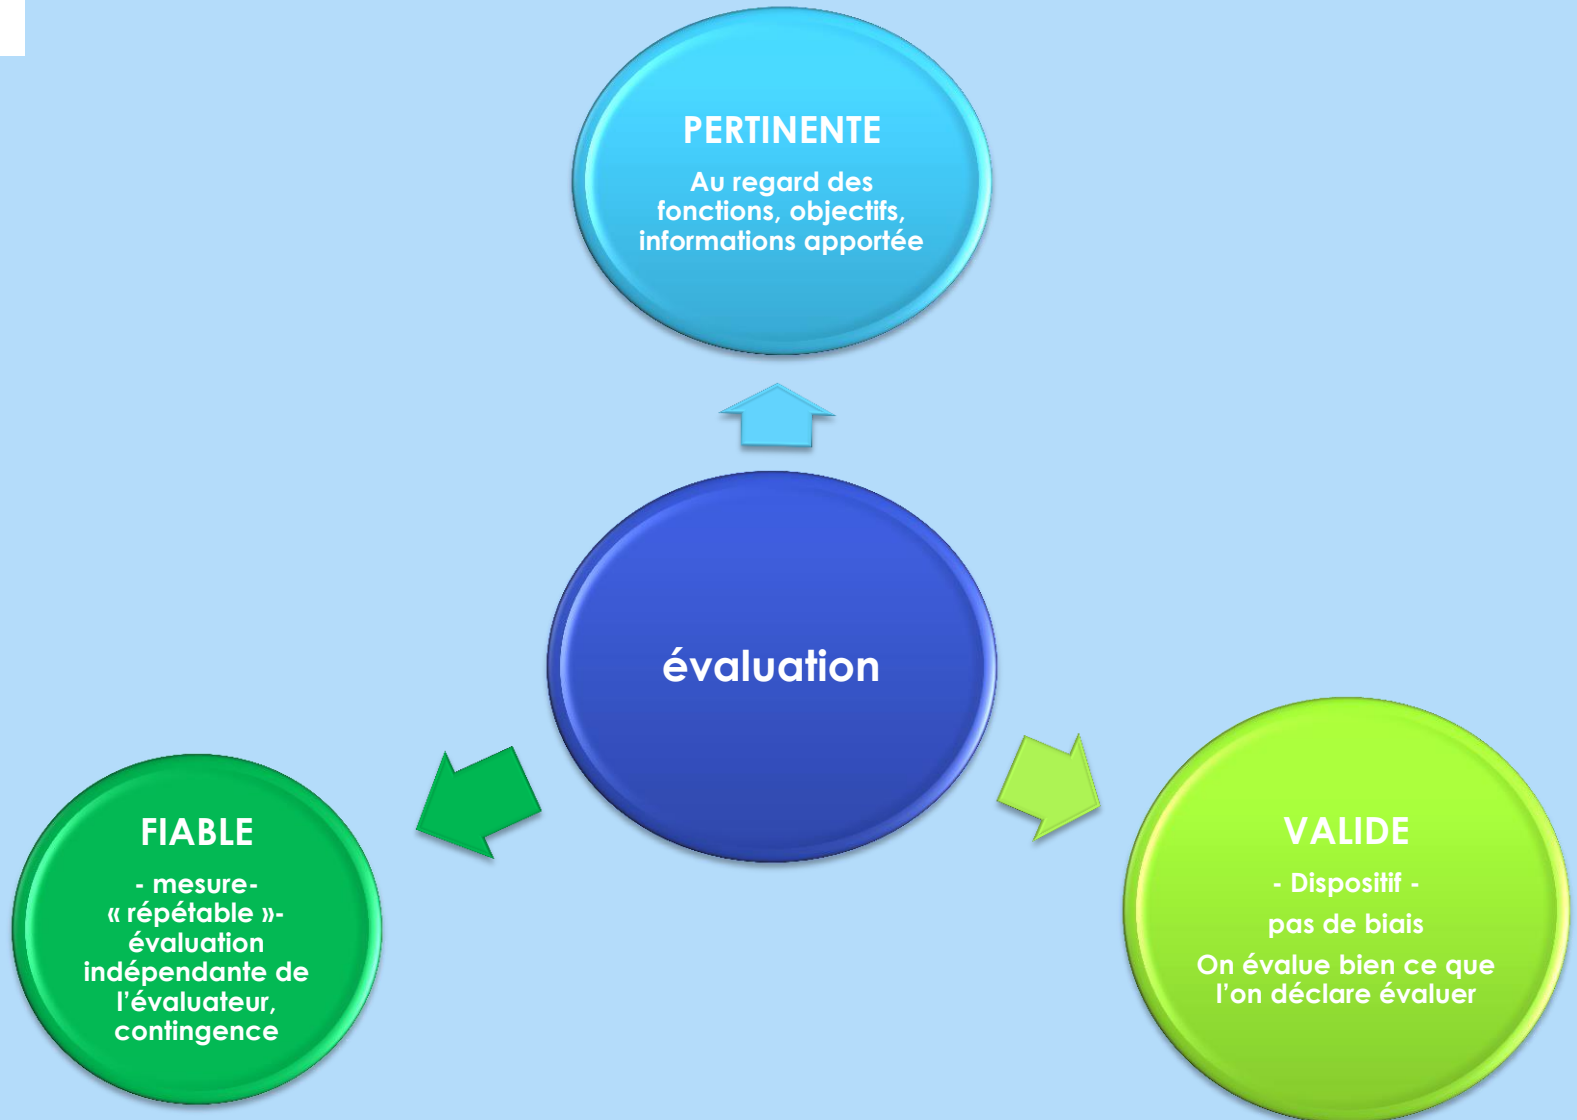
PERTINENTE

Au regard des fonctions, objectifs, informations apportée

évaluation

FIABLE

- mesure-
« répétable »-
évaluation indépendante de l'évaluateur, contingence

VALIDE

- Dispositif -

pas de biais

On évalue bien ce que l'on déclare évaluer